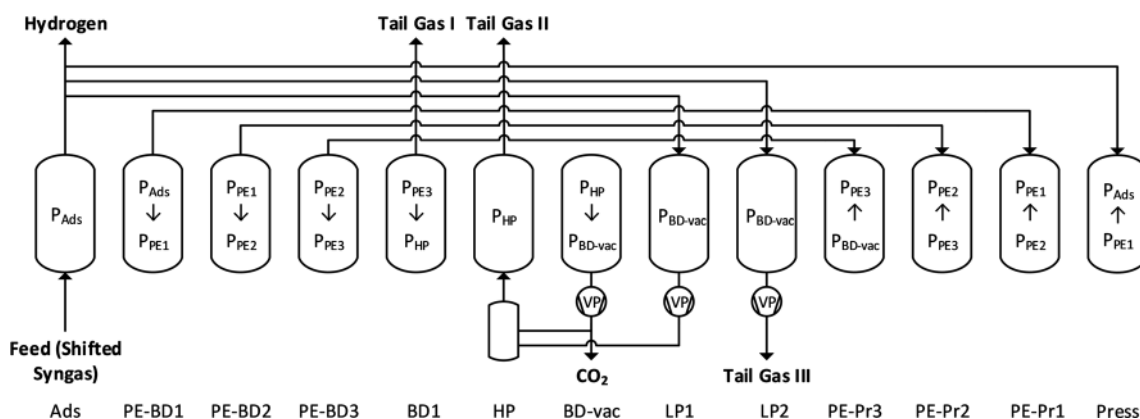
Hydrogen

Tail Gas I Tail Gas II

$P_{Ads}$

$P_{Ads}$ ↓ $P_{PE1}$

$P_{PE1}$ ↓ $P_{PE2}$

$P_{PE2}$ ↓ $P_{PE3}$

$P_{PE3}$ ↓ $P_{HP}$

$P_{HP}$

$P_{HP}$ ↓ $P_{BD\text{-}vac}$

$P_{BD\text{-}vac}$

$P_{BD\text{-}vac}$

$P_{PE3}$ ↑ $P_{BD\text{-}vac}$

$P_{PE2}$ ↑ $P_{PE3}$

$P_{PE1}$ ↑ $P_{PE2}$

$P_{Ads}$ ↑ $P_{PE1}$

VP

VP

VP

Feed (Shifted Syngas)

$CO_2$

Tail Gas III

Ads PE-BD1 PE-BD2 PE-BD3 BD1 HP BD-vac LP1 LP2 PE-Pr3 PE-Pr2 PE-Pr1 Press